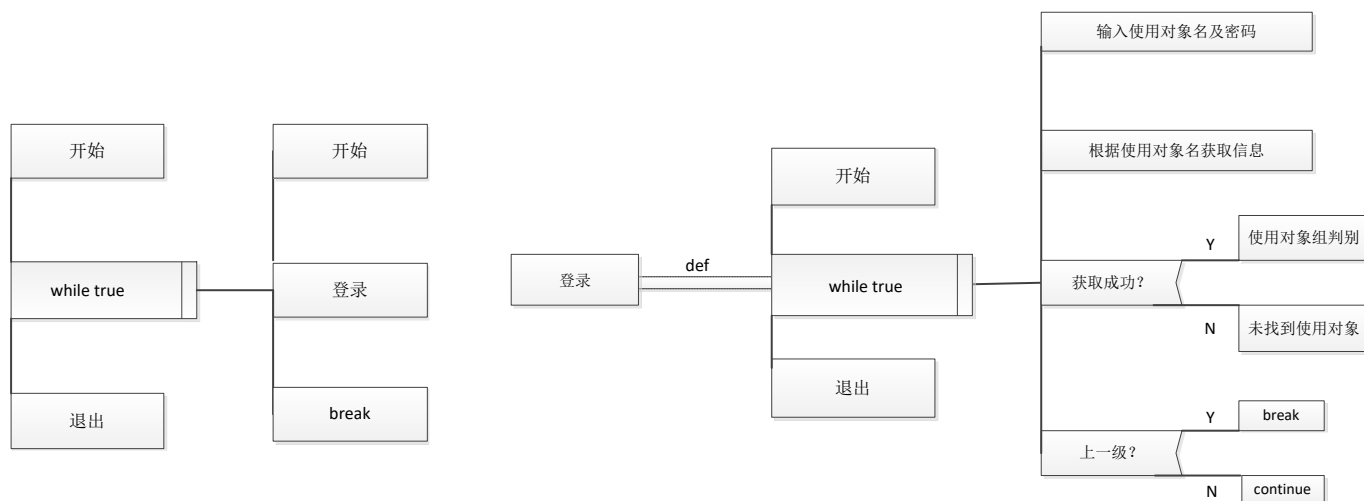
开始

while true

退出

开始

登录

break

登录

def

开始

while true

退出

输入使用对象名及密码

根据使用对象名获取信息

获取成功？

Y

使用对象组判别

N

未找到使用对象

上一级？

Y

break

N

continue